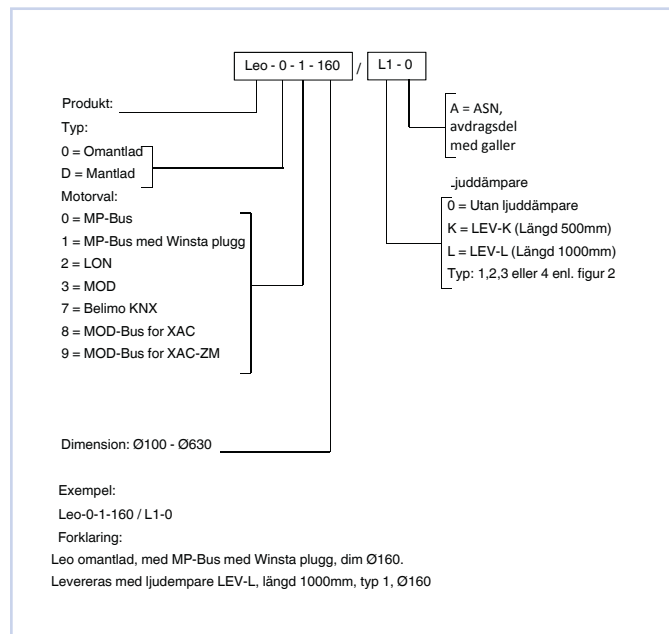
Leo - 0 - 1 - 160 / L1 - 0

Produkt:

Typ:

0 = Omantlad

D = Mantlad

Motorval:

0 = MP-Bus

1 = MP-Bus med Winsta plugg

2 = LON

3 = MOD

7 = Belimo KNX

8 = MOD-Bus for XAC

9 = MOD-Bus for XAC-ZM

Dimension: Ø100 - Ø630

A = ASN, avdragsdel med galler

.juddämpare

0 = Utan ljuddämpare

K = LEV-K (Längd 500mm)

L = LEV-L (Längd 1000mm)

Typ: 1,2,3 eller 4 enl. figur 2

Exempel:

Leo-0-1-160 / L1-0

Forklaring:

Leo omantlad, med MP-Bus med Winsta plugg, dim Ø160.
Levereras med ljudempare LEV-L, längd 1000mm, typ 1, Ø160